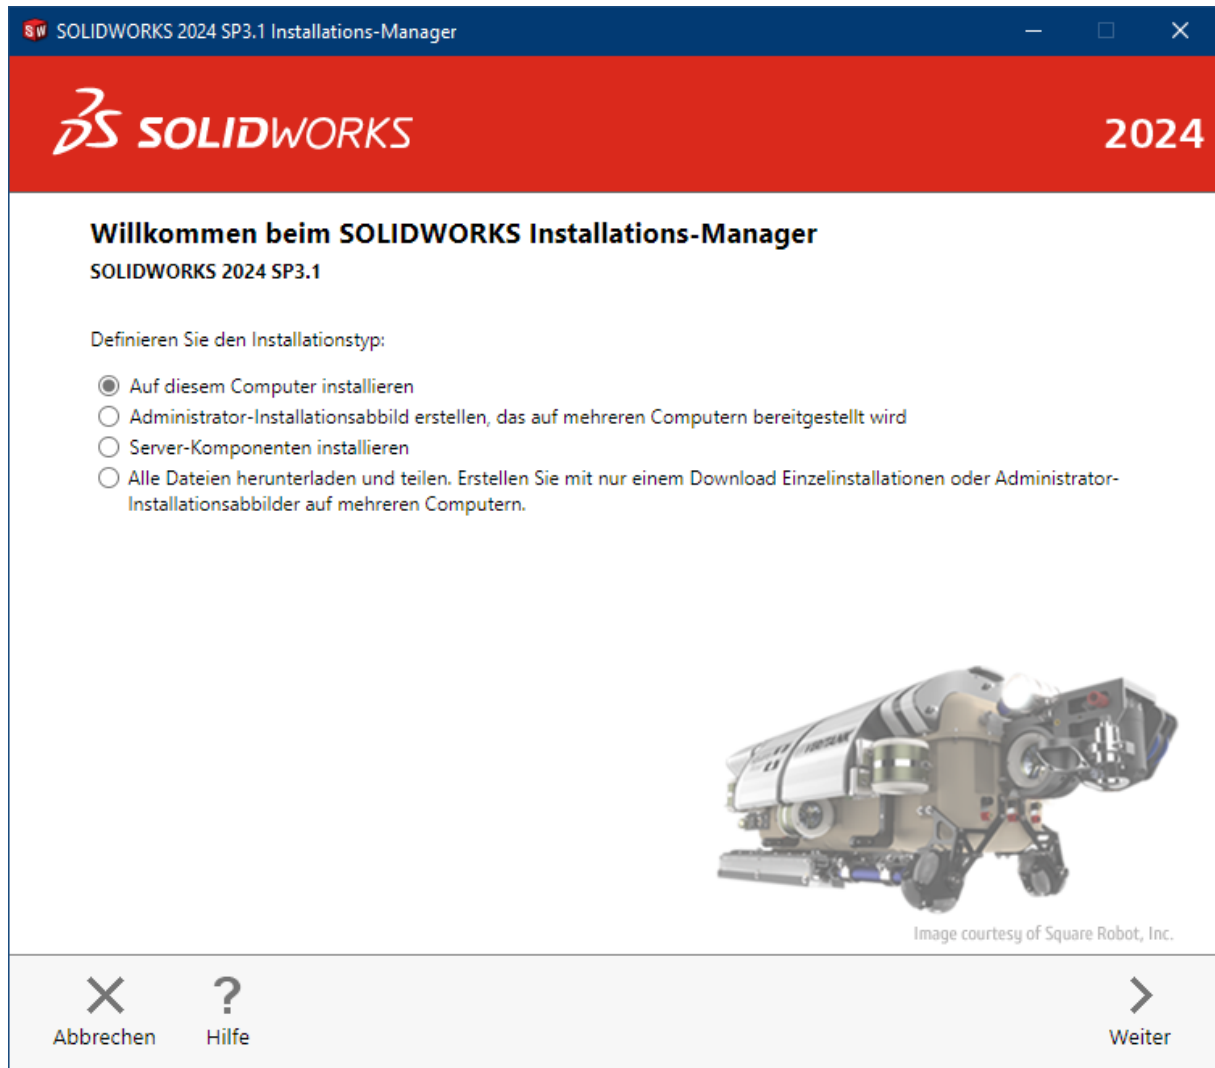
SOLIDWORKS 2024 SP3.1 Installations-Manager

SOLIDWORKS

2024

Willkommen beim SOLIDWORKS Installations-Manager
SOLIDWORKS 2024 SP3.1

Definieren Sie den Installationstyp:

Auf diesem Computer installieren
Administrator-Installationsabbild erstellen, das auf mehreren Computern bereitgestellt wird
Server-Komponenten installieren
Alle Dateien herunterladen und teilen. Erstellen Sie mit nur einem Download Einzelinstallationen oder Administrator-Installationsabbilder auf mehreren Computern.

Image courtesy of Square Robot, Inc.

Abbrechen
Hilfe
Weiter